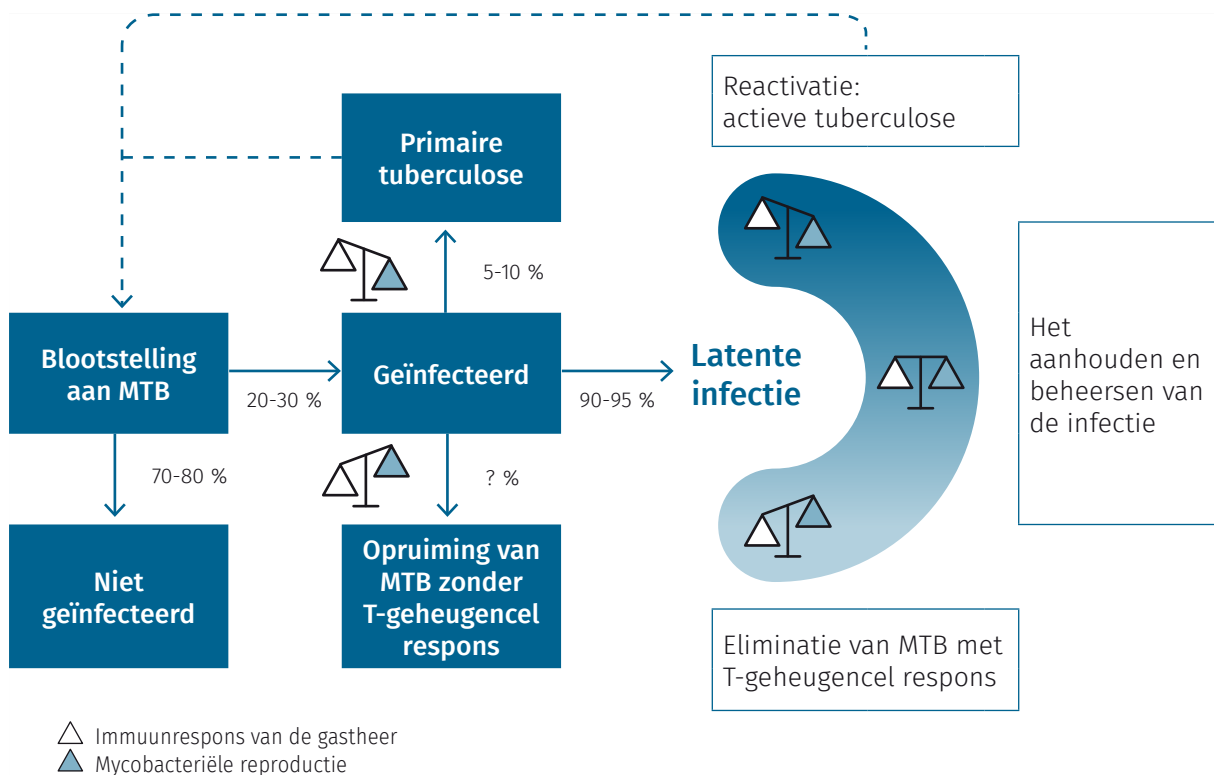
Reactivatie:
actieve tuberculose

Primaire tuberculose

5-10 %

Blootstelling aan MTB

20-30 %

Geïnfecteerd

90-95 %

Latente infectie

Het aanhouden en beheersen van de infectie

70-80 %

? %

Niet geïnfecteerd

Opruiming van MTB zonder T-geheugencel respons

Eliminatie van MTB met T-geheugencel respons

Immuunrespons van de gastheer
Mycobacteriële reproductie